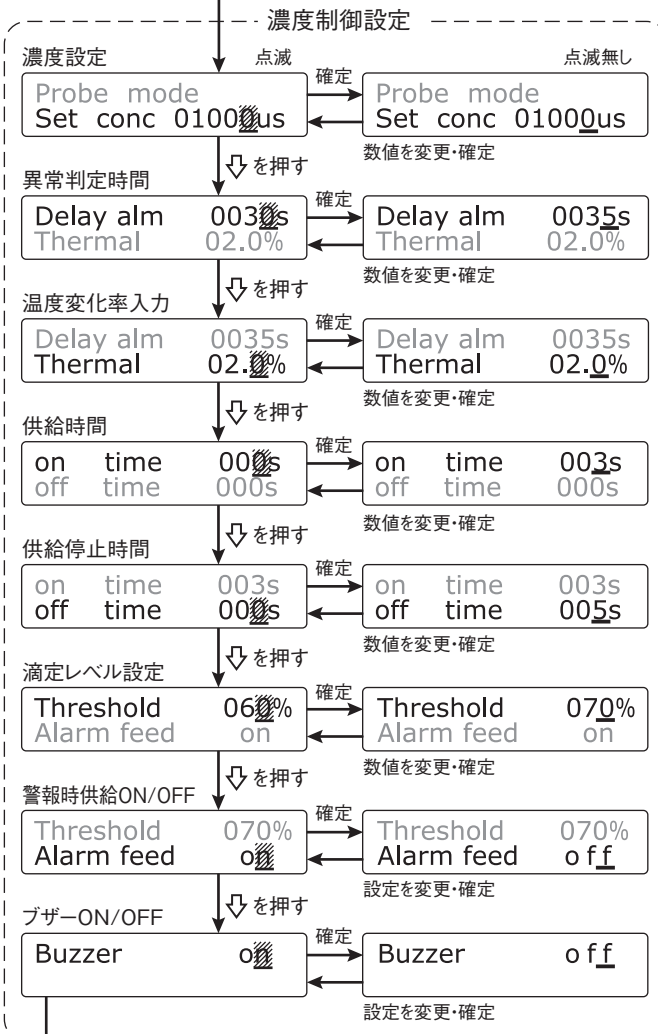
濃度制御設定

濃度設定
点滅
点滅無し

Probe mode
Set conc 01000us
確定
Probe mode
Set conc 01000us
数値を変更・確定

⇩を押す

異常判定時間
Delay alm 0030s
Thermal 02.0%
確定
Delay alm 0035s
Thermal 02.0%
数値を変更・確定

⇩を押す

温度変化率入力
Delay alm 0035s
Thermal 02.0%
確定
Delay alm 0035s
Thermal 02.0%
数値を変更・確定

⇩を押す

供給時間
on time 000s
off time 000s
確定
on time 003s
off time 000s
数値を変更・確定

⇩を押す

供給停止時間
on time 003s
off time 000s
確定
on time 003s
off time 005s
数値を変更・確定

⇩を押す

滴定レベル設定
Threshold 060%
Alarm feed on
確定
Threshold 070%
Alarm feed on
数値を変更・確定

⇩を押す

警報時供給ON/OFF
Threshold 070%
Alarm feed on
確定
Threshold 070%
Alarm feed off
設定を変更・確定

⇩を押す

ブザーON/OFF
Buzzer on
確定
Buzzer off
設定を変更・確定